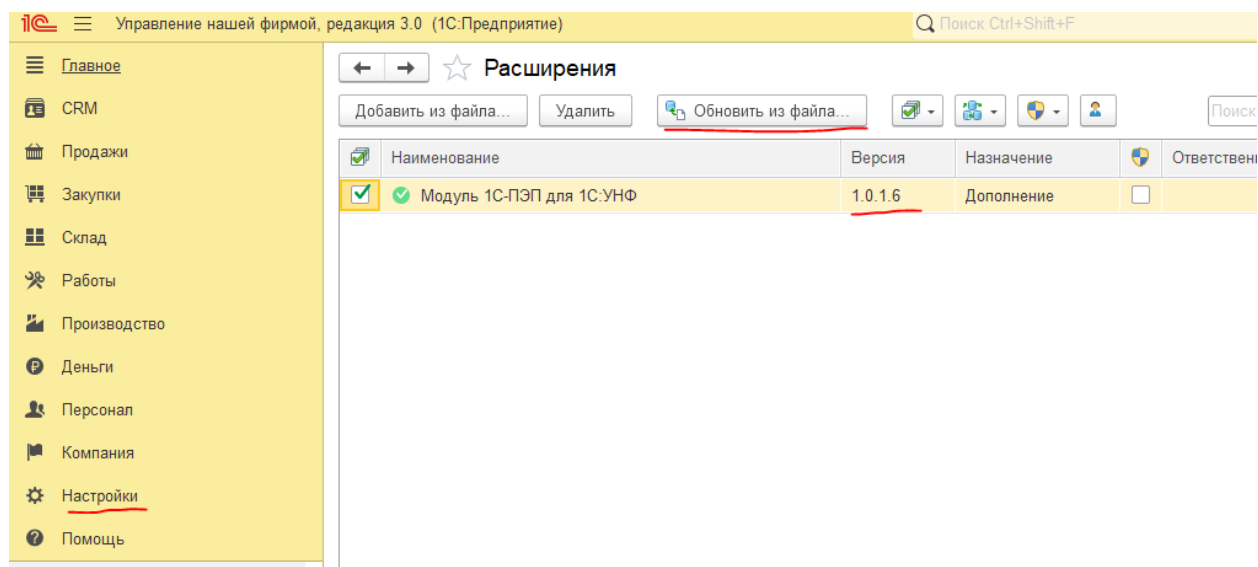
1С Управление нашей фирмой, редакция 3.0 (1С:Предприятие)
Поиск Ctrl+Shift+F

Главное
CRM
Продажи
Закупки
Склад
Работы
Производство
Деньги
Персонал
Компания
Настройки
Помощь

Расширения

Добавить из файла... Удалить Обновить из файла... Поиск

| | Наименование | Версия | Назначение | | Ответственн |
|---|---|---|---|---|---|
| ☑ | Модуль 1С-ПЭП для 1С:УНФ | 1.0.1.6 | Дополнение | ☐ | |